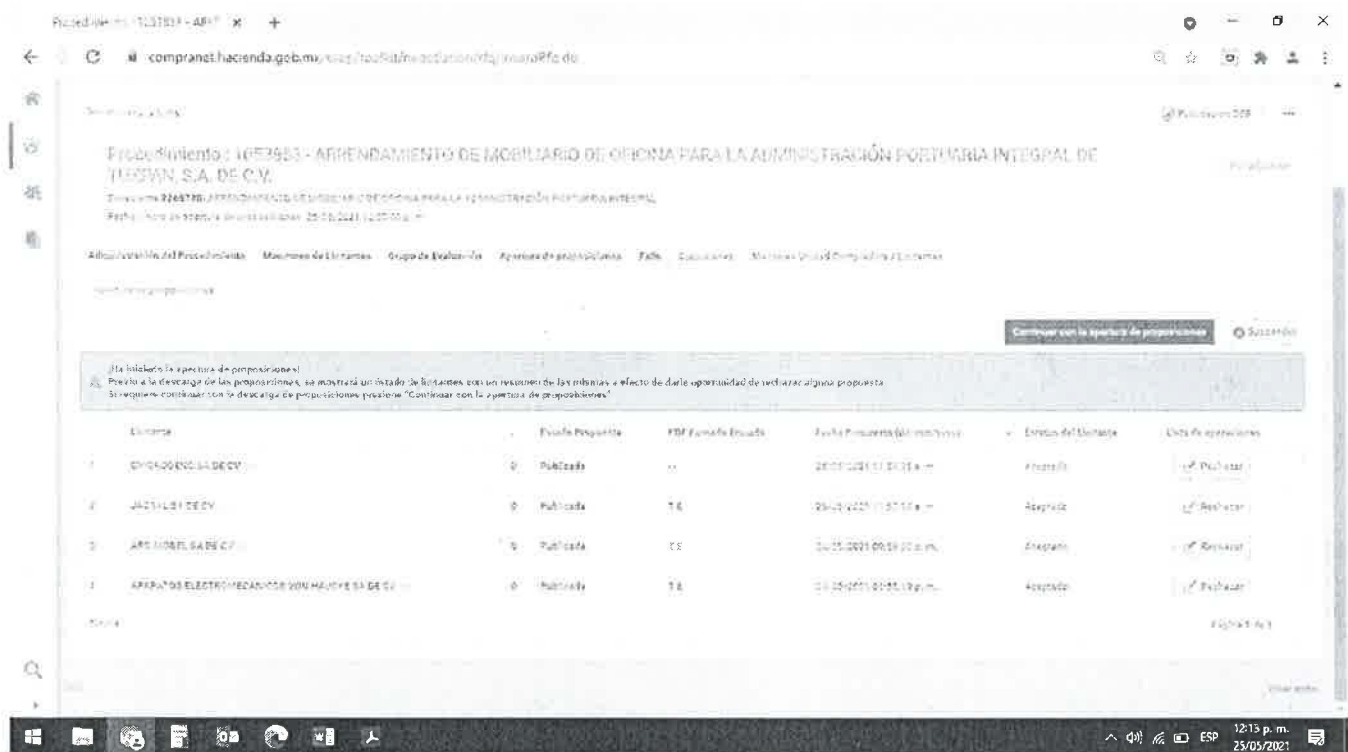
Procedimiento : 1057953 - ARP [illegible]

compranet.hacienda.gob.mx/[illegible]

Procedimiento : 1057953 - ARRENDAMIENTO DE MOBILIARIO DE OFICINA PARA LA ADMINISTRACIÓN PORTUARIA INTEGRAL DE TUXPAN, S.A. DE C.V.

Expediente: 2265785 ARRENDAMIENTO DE MOBILIARIO DE OFICINA PARA LA ADMINISTRACIÓN PORTUARIA INTEGRAL
Fecha y hora de apertura de proposiciones: 25/05/2021 12:00 p. m.

Administración del Procedimiento   Mensajes de Licitantes   Grupo de Evaluación   Apertura de proposiciones   Fallo   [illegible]   Mensajes Unidad Compradora / Licitantes

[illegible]

Continuar con la apertura de proposiciones   Suscribir

¡Ha iniciado la apertura de proposiciones!
Previo a la descarga de las proposiciones, se mostrará un listado de licitantes con un resumen de las mismas a efecto de darle oportunidad de rechazar alguna propuesta.
Si requiere continuar con la descarga de proposiciones presione "Continuar con la apertura de proposiciones"

| | Licitante | | Estado Propuesta | PDF Firmado Enviado | Fecha Propuesta | Estatus del Licitante | Lista de operaciones |
|---|---|---|---|---|---|---|---|
| 1 | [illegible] SA DE CV | 0 | Publicada | -- | 25/05/2021 11:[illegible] a. m. | Aceptado | Rechazar |
| 2 | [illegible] SA DE CV | 0 | Publicada | 7.6 | 25/05/2021 11:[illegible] a. m. | Aceptado | Rechazar |
| 3 | APS MOBEL SA DE CV | 0 | Publicada | 7.5 | 24/05/2021 09:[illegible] p. m. | Aceptado | Rechazar |
| 4 | APARATOS ELECTROMECANICOS VON HAUCKE SA DE CV | 0 | Publicada | 7.6 | 24/05/2021 01:55:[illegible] p. m. | Aceptado | Rechazar |

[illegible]   Página 1 de 1

ESP   12:13 p. m.   25/05/2021